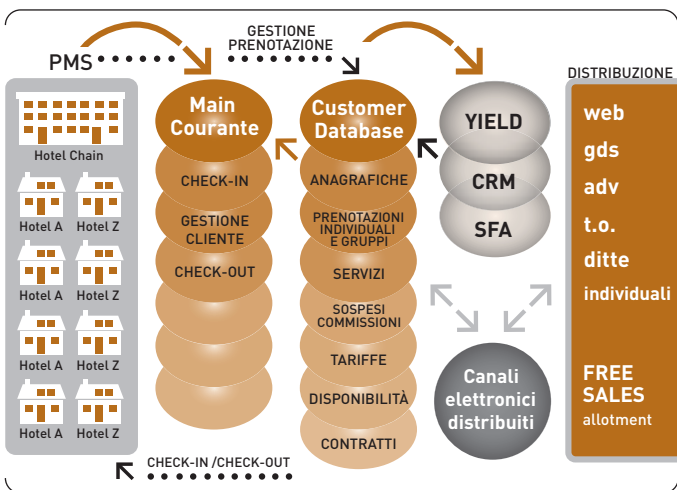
PMS

GESTIONE PRENOTAZIONE

DISTRIBUZIONE

Hotel Chain

Hotel A
Hotel Z
Hotel A
Hotel Z
Hotel A
Hotel Z
Hotel A
Hotel Z

Main Courante
CHECK-IN
GESTIONE CLIENTE
CHECK-OUT

Customer Database
ANAGRAFICHE
PRENOTAZIONI INDIVIDUALI E GRUPPI
SERVIZI
SOSPESI COMMISSIONI
TARIFFE
DISPONIBILITÀ
CONTRATTI

YIELD
CRM
SFA

Canali elettronici distribuiti

web
gds
adv
t.o.
ditte
individuali

FREE SALES
allotment

CHECK-IN /CHECK-OUT